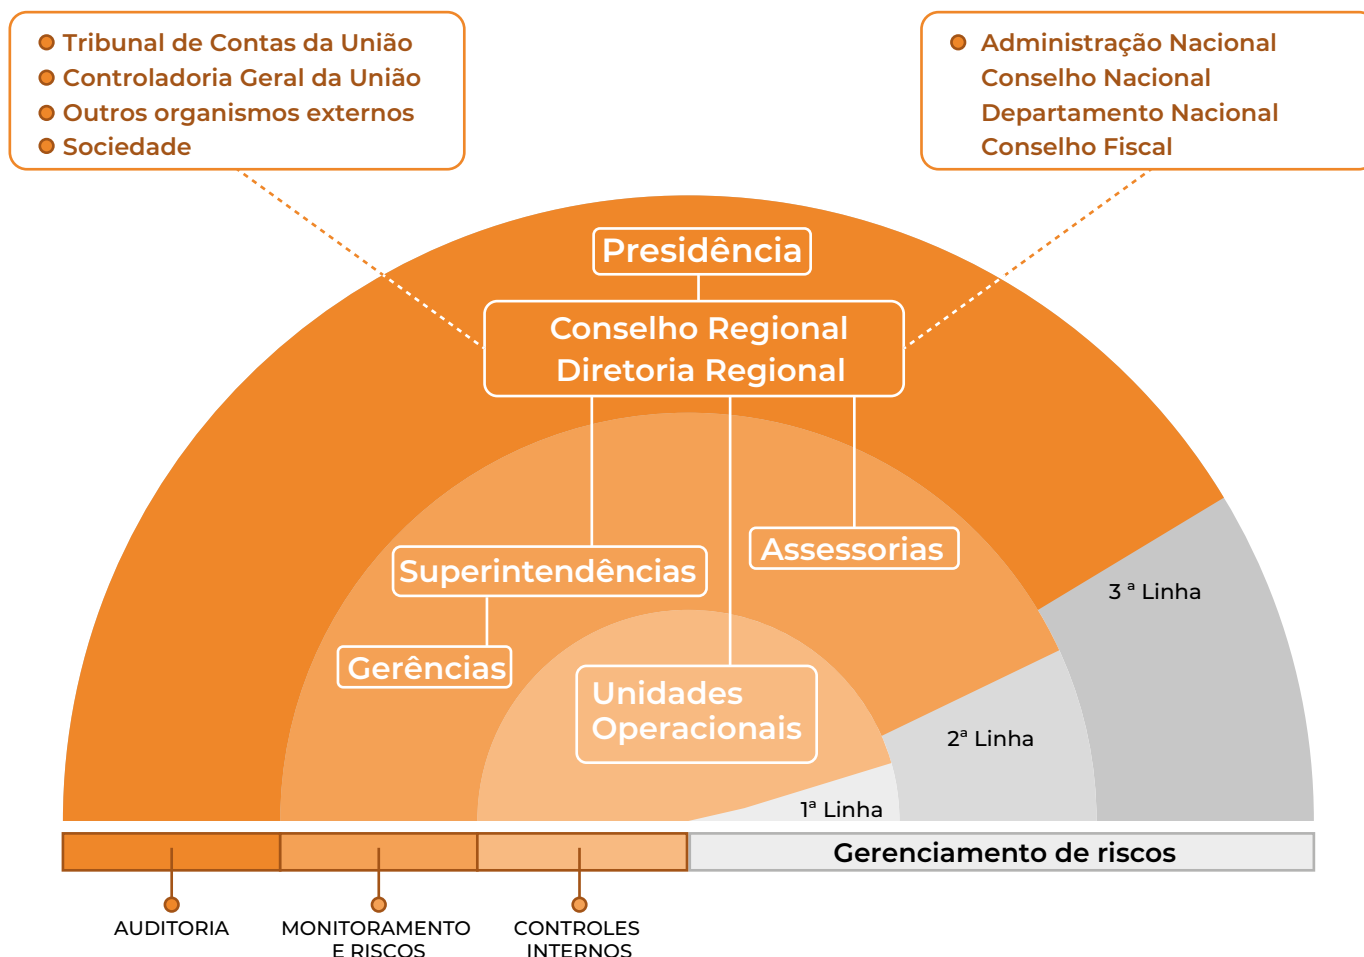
Tribunal de Contas da União
Controladoria Geral da União
Outros organismos externos
Sociedade

Administração Nacional
Conselho Nacional
Departamento Nacional
Conselho Fiscal

Presidência

Conselho Regional
Diretoria Regional

Superintendências

Assessorias

Gerências

Unidades Operacionais

3 ª Linha

2ª Linha

1ª Linha

Gerenciamento de riscos

AUDITORIA

MONITORAMENTO E RISCOS

CONTROLES INTERNOS